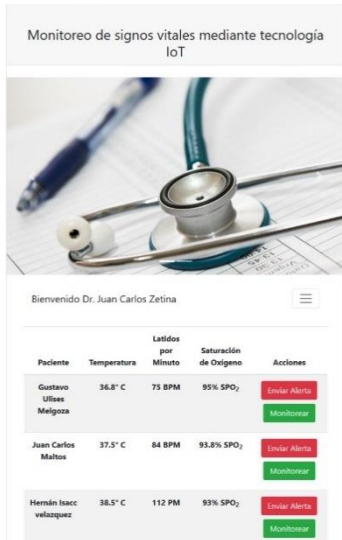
Monitoreo de signos vitales mediante tecnología IoT

Bienvenido Dr. Juan Carlos Zetina

| Paciente | Temperatura | Latidos por Minuto | Saturación de Oxígeno | Acciones |
|---|---|---|---|---|
| Gustavo Ulises Melgoza | 36.8° C | 75 BPM | 95% $SPO_2$ | Enviar Alerta Monitorear |
| Juan Carlos Maltos | 37.5° C | 84 BPM | 93.8% $SPO_2$ | Enviar Alerta Monitorear |
| Hernán Isacc velazquez | 38.5° C | 112 PM | 93% $SPO_2$ | Enviar Alerta Monitorear |